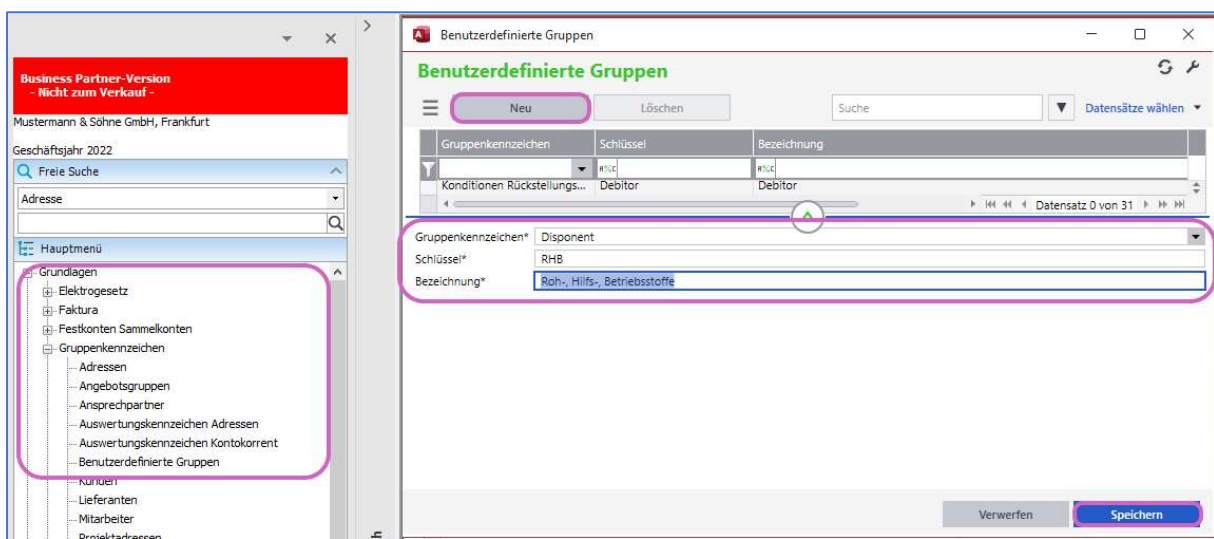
Business Partner-Version
- Nicht zum Verkauf -

Mustermann & Söhne GmbH, Frankfurt

Geschäftsjahr 2022

Freie Suche

Adresse

Hauptmenü

Grundlagen
Elektrogesetz
Faktura
Festkonten Sammelkonten
Gruppenkennzeichen
Adressen
Angebotsgruppen
Ansprechpartner
Auswertungskennzeichen Adressen
Auswertungskennzeichen Kontokorrent
Benutzerdefinierte Gruppen
Kunden
Lieferanten
Mitarbeiter
Projektadressen

Benutzerdefinierte Gruppen

Benutzerdefinierte Gruppen

Neu
Löschen
Suche
Datensätze wählen

| Gruppenkennzeichen | Schlüssel | Bezeichnung |
|---|---|---|
| Konditionen Rückstellungs... | Debitor | Debitor |

Datensatz 0 von 31

Gruppenkennzeichen* Disponent
Schlüssel* RHB
Bezeichnung* Roh-, Hilfs-, Betriebsstoffe

Verwerfen
Speichern